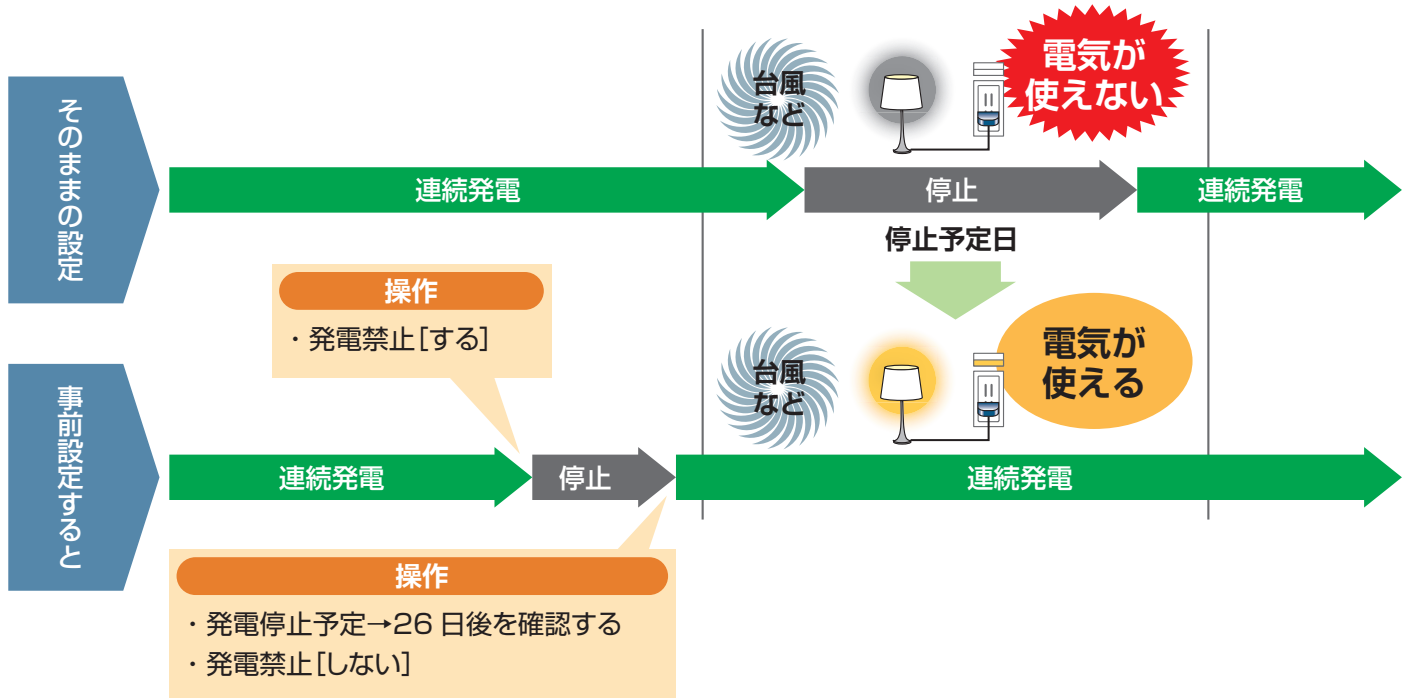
そのままの設定

台風など

電気が使えない

連続発電

停止

連続発電

停止予定日

操作

・発電禁止［する］

台風など

電気が使える

事前設定すると

連続発電

停止

連続発電

操作

・発電停止予定→26 日後を確認する

・発電禁止［しない］